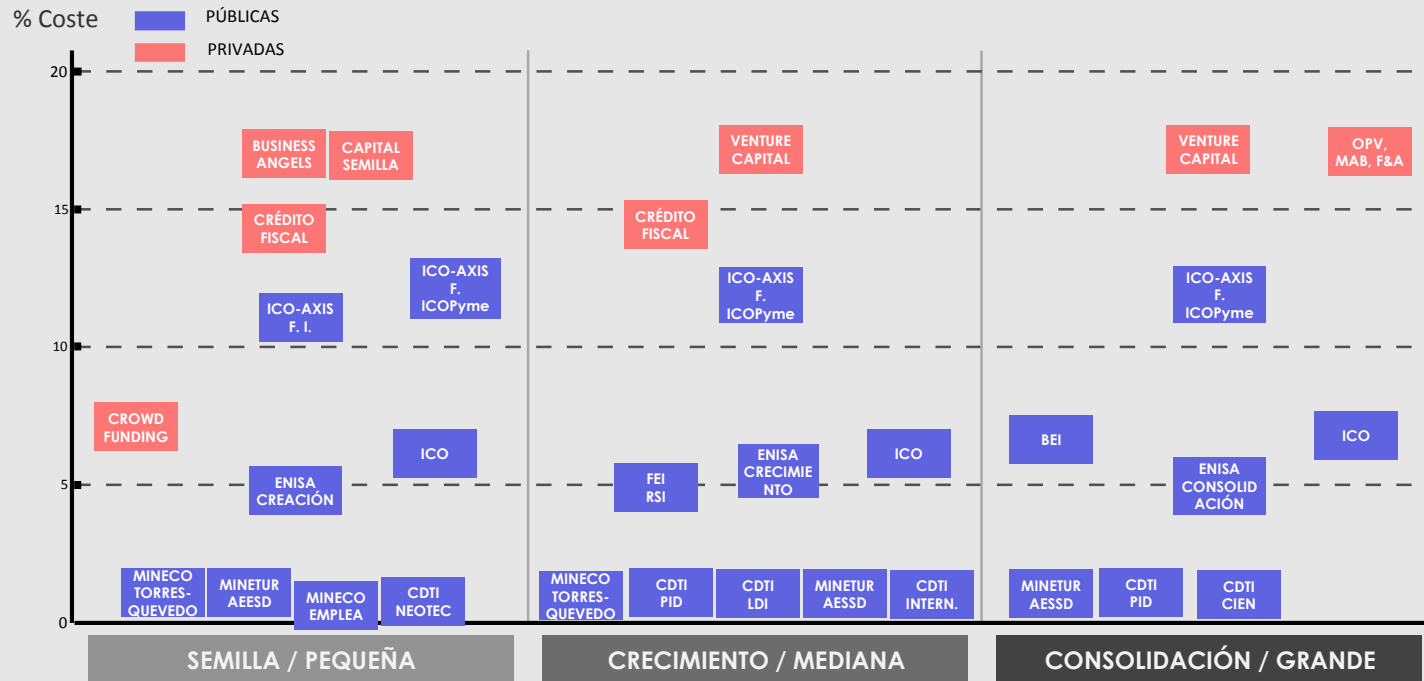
% Coste

PÚBLICAS

PRIVADAS

20

15

10

5

0

BUSINESS ANGELS

CAPITAL SEMILLA

CRÉDITO FISCAL

ICO-AXIS F. ICOPyme

ICO-AXIS F. I.

CROWD FUNDING

ICO

ENISA CREACIÓN

MINECO TORRES-QUEVEDO

MINETUR AEESD

MINECO EMPLEA

CDTI NEOTEC

VENTURE CAPITAL

CRÉDITO FISCAL

ICO-AXIS F. ICOPyme

ENISA CRECIMIENTO

ICO

FEI RSI

MINECO TORRES-QUEVEDO

CDTI PID

CDTI LDI

MINETUR AESSD

CDTI INTERN.

VENTURE CAPITAL

OPV, MAB, F&A

ICO-AXIS F. ICOPyme

BEI

ICO

ENISA CONSOLIDACIÓN

MINETUR AESSD

CDTI PID

CDTI CIEN

SEMILLA / PEQUEÑA

CRECIMIENTO / MEDIANA

CONSOLIDACIÓN / GRANDE